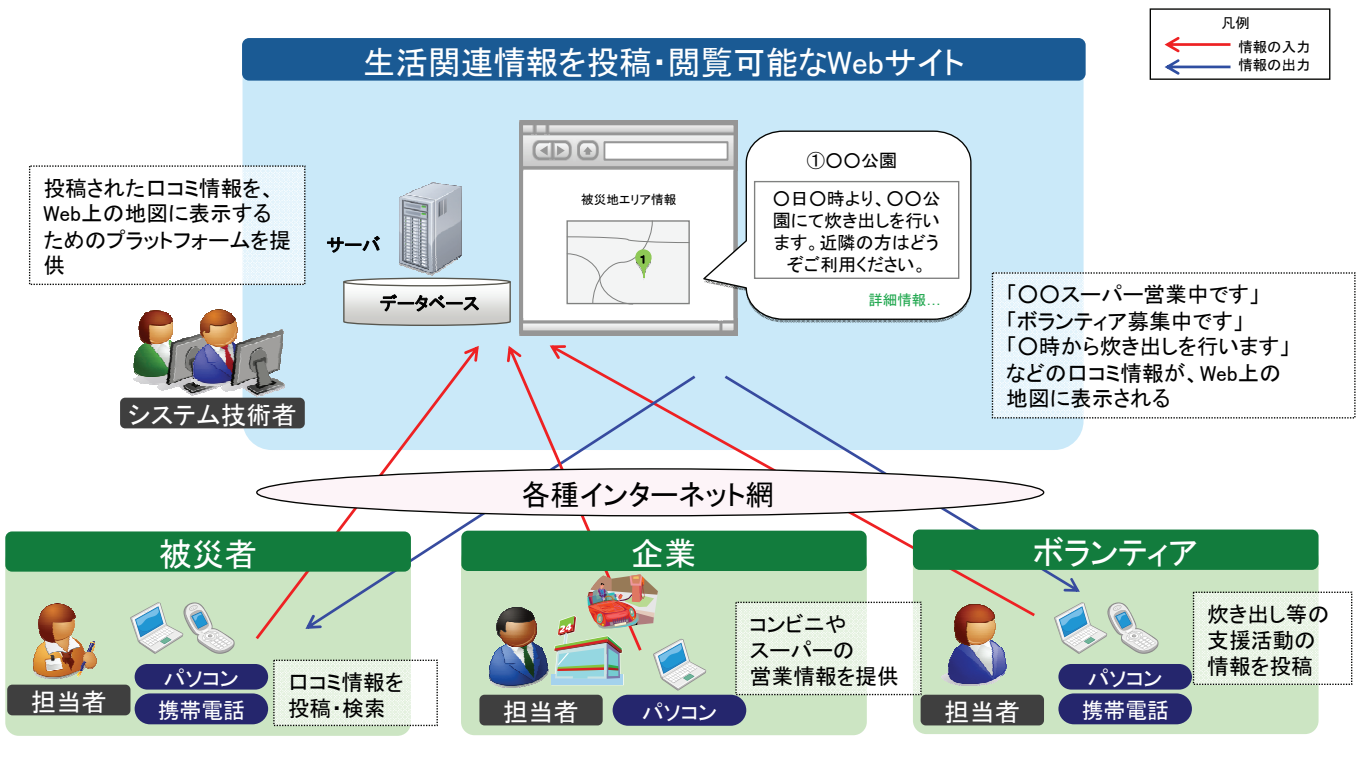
凡例
情報の入力
情報の出力

生活関連情報を投稿・閲覧可能なWebサイト

投稿された口コミ情報を、Web上の地図に表示するためのプラットフォームを提供

サーバ

データベース

被災地エリア情報

①〇〇公園

〇日〇時より、〇〇公園にて炊き出しを行います。近隣の方はどうぞご利用ください。

詳細情報…

「〇〇スーパー営業中です」
「ボランティア募集中です」
「〇時から炊き出しを行います」
などの口コミ情報が、Web上の地図に表示される

システム技術者

各種インターネット網

被災者

担当者

パソコン

携帯電話

口コミ情報を投稿・検索

企業

担当者

パソコン

コンビニやスーパーの営業情報を提供

ボランティア

担当者

パソコン

携帯電話

炊き出し等の支援活動の情報を投稿